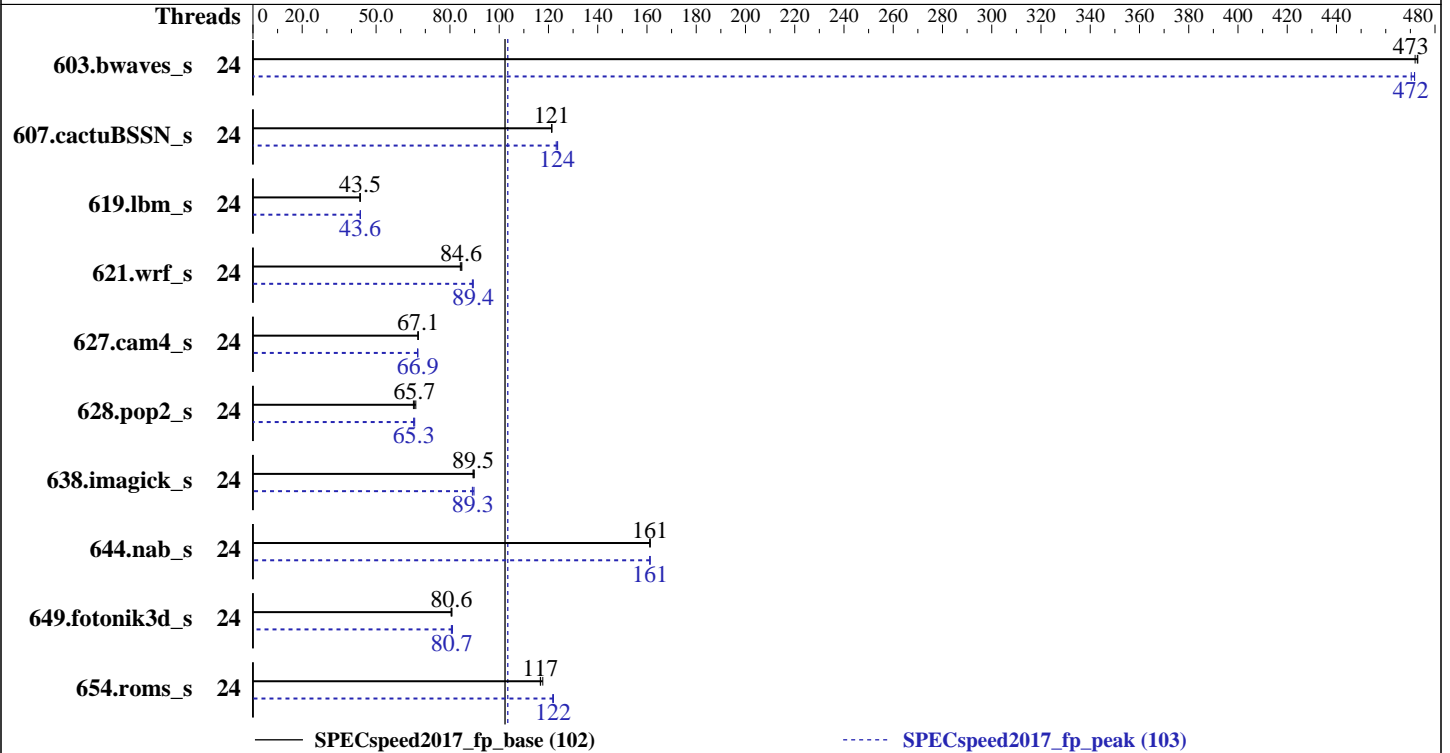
Threads 0 20.0 50.0 80.0 100 120 140 160 180 200 220 240 260 280 300 320 340 360 380 400 420 440 480

603.bwaves_s 24 473 472

607.cactuBSSN_s 24 121 124

619.lbm_s 24 43.5 43.6

621.wrf_s 24 84.6 89.4

627.cam4_s 24 67.1 66.9

628.pop2_s 24 65.7 65.3

638.imagick_s 24 89.5 89.3

644.nab_s 24 161 161

649.fotonik3d_s 24 80.6 80.7

654.roms_s 24 117 122

SPECspeed2017_fp_base (102)

SPECspeed2017_fp_peak (103)